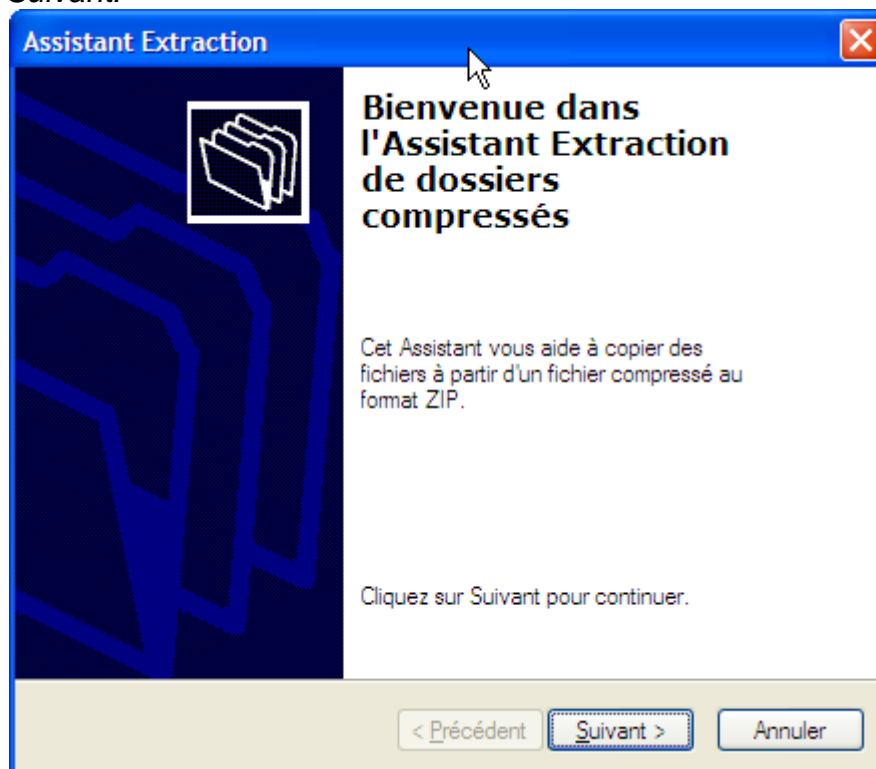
Suivant.

Assistant Extraction

Bienvenue dans l'Assistant Extraction de dossiers compressés

Cet Assistant vous aide à copier des fichiers à partir d'un fichier compressé au format ZIP.

Cliquez sur Suivant pour continuer.

< Précédent Suivant > Annuler